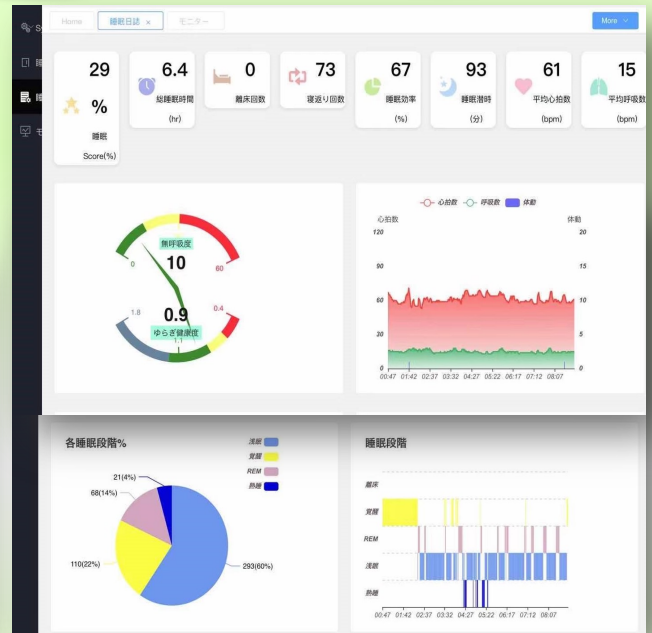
Home 睡眠日誌 × モニター More

29 % 睡眠 Score(%)

6.4 総睡眠時間 (hr)

0 離床回数

73 寝返り回数

67 睡眠効率 (%)

93 睡眠潜時 (分)

61 平均心拍数 (bpm)

15 平均呼吸数 (bpm)

無呼吸度
10
0
60
0.9
ゆらぎ健康度
1.8
0.4
1.1

心拍数 呼吸数 体動
心拍数 体動
120 20
90 15
60 10
30 5
0 0
00:47 01:42 02:37 03:32 04:27 05:22 06:17 07:12 08:07

各睡眠段階%
浅眠
覚醒
REM
熟睡
21(4%)
68(14%)
110(22%)
293(60%)

睡眠段階
離床
覚醒
REM
浅眠
熟睡
00:47 01:42 02:37 03:32 04:27 05:22 06:17 07:12 08:07